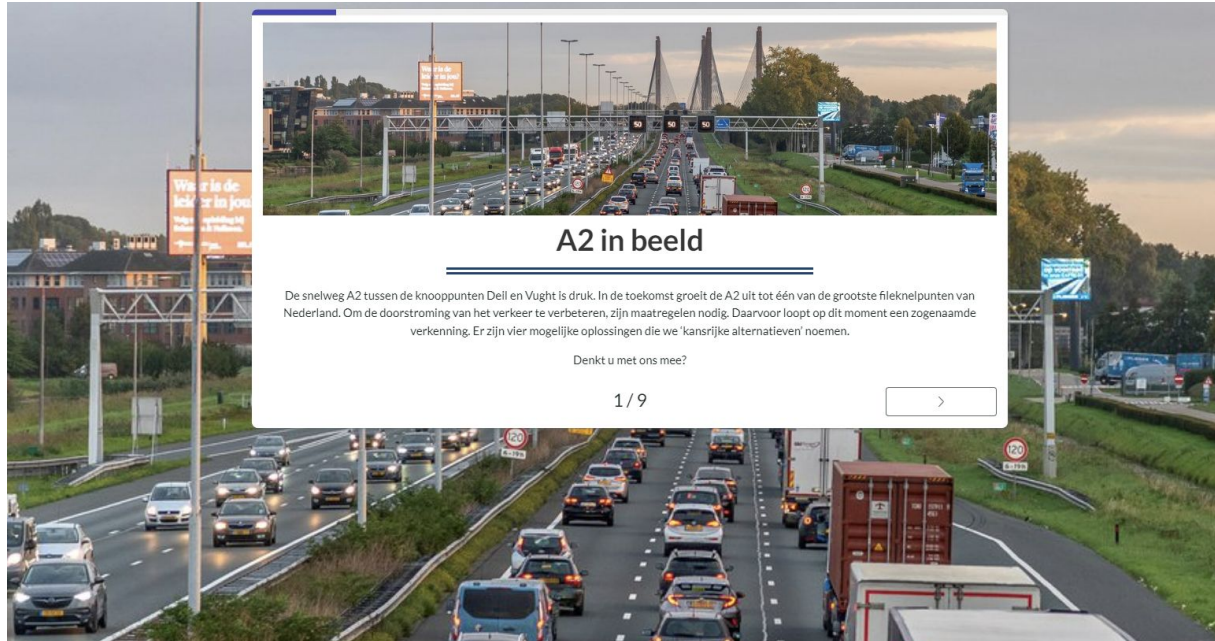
A2 in beeld

De snelweg A2 tussen de knooppunten Deil en Vught is druk. In de toekomst groeit de A2 uit tot één van de grootste fileknelpunten van Nederland. Om de doorstroming van het verkeer te verbeteren, zijn maatregelen nodig. Daarvoor loopt op dit moment een zogenaamde verkenning. Er zijn vier mogelijke oplossingen die we 'kansrijke alternatieven' noemen.

Denkt u met ons mee?

1 / 9

>

Waar is de leider in jou

120

120

50 50 50